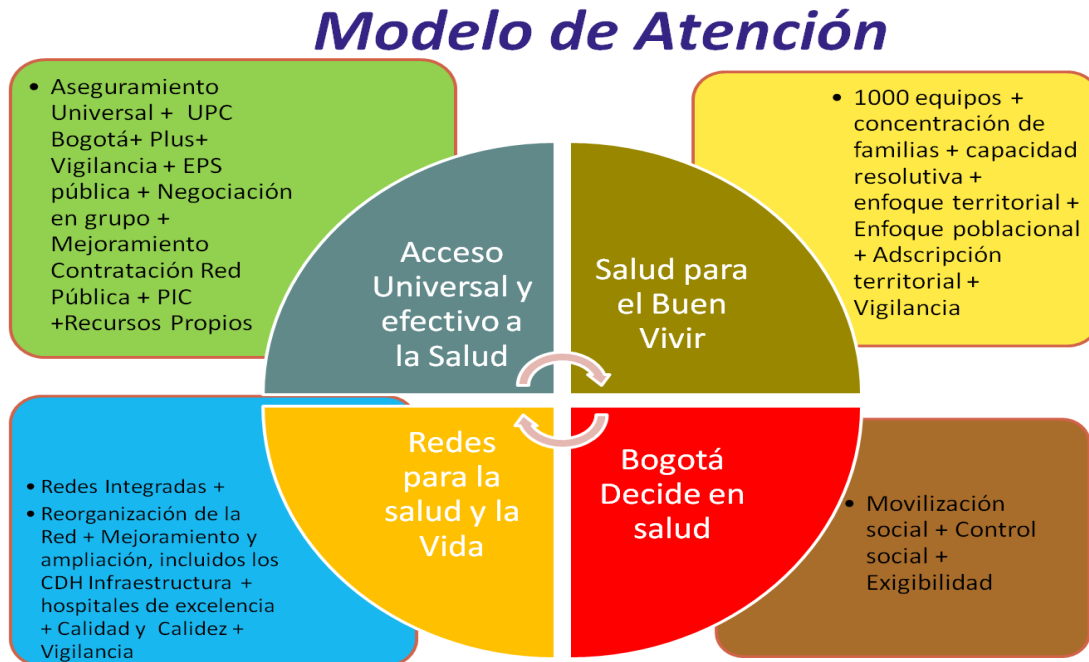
Modelo de Atención

• Aseguramiento Universal + UPC Bogotá+ Plus+ Vigilancia + EPS pública + Negociación en grupo + Mejoramiento Contratación Red Pública + PIC +Recursos Propios

• 1000 equipos + concentración de familias + capacidad resolutiva + enfoque territorial + Enfoque poblacional + Adscripción territorial + Vigilancia

Acceso Universal y efectivo a la Salud

Salud para el Buen Vivir

Redes para la salud y la Vida

Bogotá Decide en salud

• Redes Integradas +
• Reorganización de la Red + Mejoramiento y ampliación, incluidos los CDH Infraestructura + hospitales de excelencia + Calidad y Calidez + Vigilancia

• Movilización social + Control social + Exigibilidad